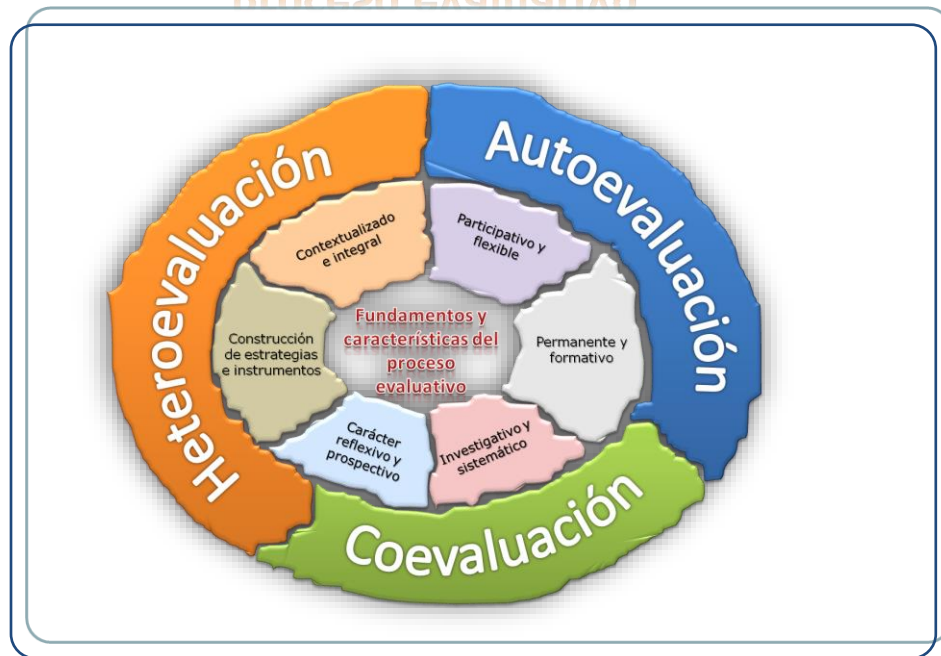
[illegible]

Heteroevaluación

Autoevaluación

Coevaluación

Contextualizado e integral

Participativo y flexible

Construcción de estrategias e instrumentos

Fundamentos y características del proceso evaluativo

Permanente y formativo

Carácter reflexivo y prospectivo

Investigativo y sistemático